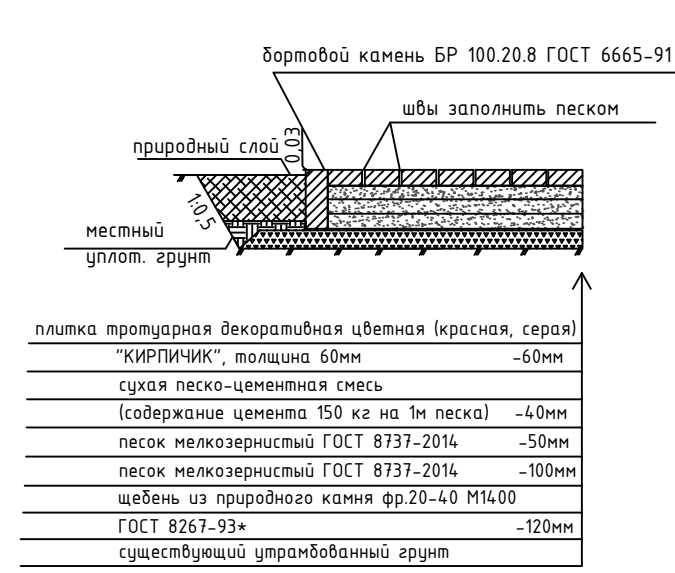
бортовой камень БР 100.20.8 ГОСТ 6665-91

швы заполнить песком

природный слой

0.03

1:0.5

местный уплот. грунт

плитка тротуарная декоративная цветная (красная, серая)
"КИРПИЧИК", толщина 60мм -60мм
сухая песко-цементная смесь
(содержание цемента 150 кг на 1м песка) -40мм
песок мелкозернистый ГОСТ 8737-2014 -50мм
песок мелкозернистый ГОСТ 8737-2014 -100мм
щебень из природного камня фр.20-40 М1400
ГОСТ 8267-93* -120мм
существующий утрамбованный грунт